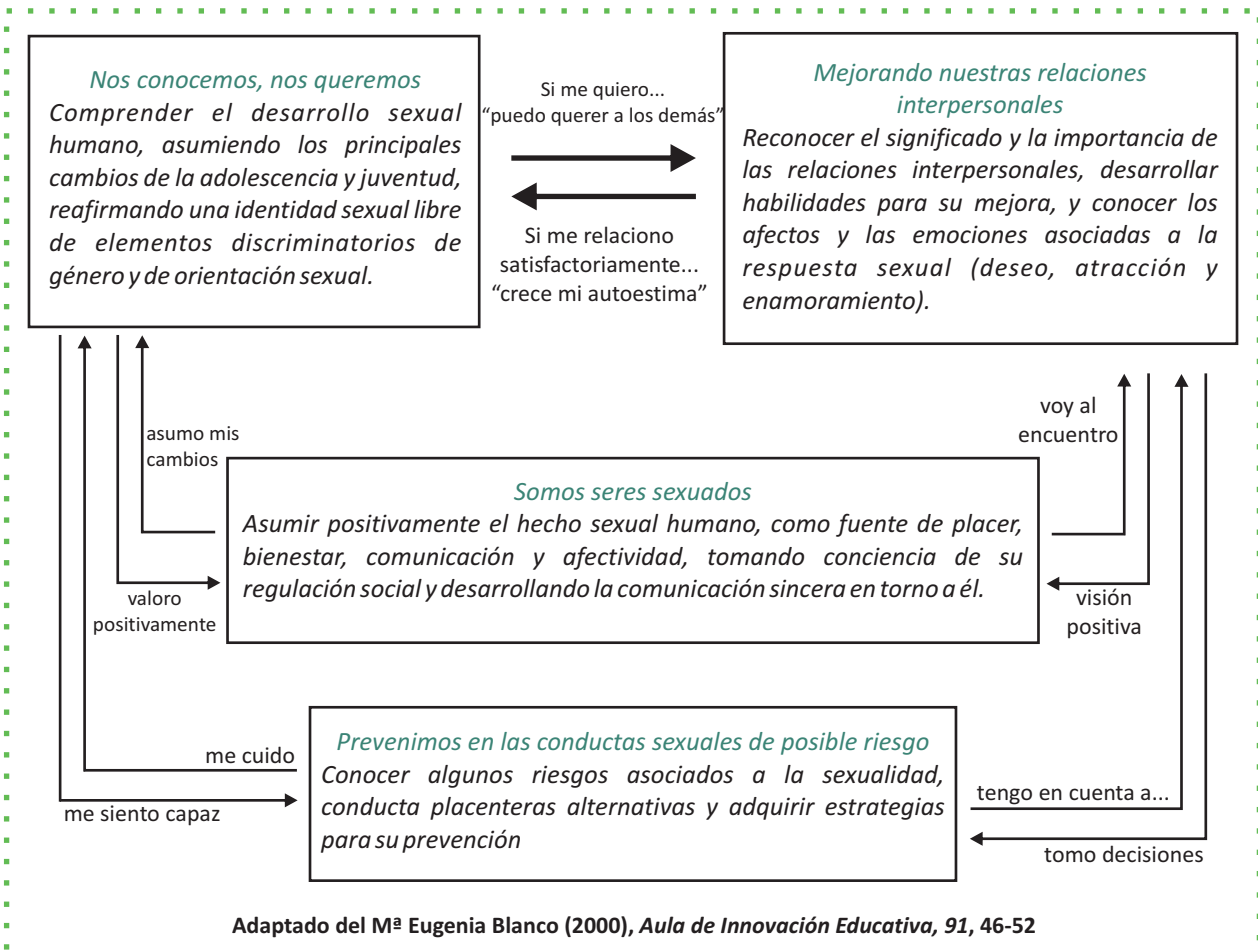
Nos conocemos, nos queremos
Comprender el desarrollo sexual humano, asumiendo los principales cambios de la adolescencia y juventud, reafirmando una identidad sexual libre de elementos discriminatorios de género y de orientación sexual.

Si me quiero... "puedo querer a los demás"

Si me relaciono satisfactoriamente... "crece mi autoestima"

Mejorando nuestras relaciones interpersonales
Reconocer el significado y la importancia de las relaciones interpersonales, desarrollar habilidades para su mejora, y conocer los afectos y las emociones asociadas a la respuesta sexual (deseo, atracción y enamoramiento).

asumo mis cambios

voy al encuentro

Somos seres sexuados
Asumir positivamente el hecho sexual humano, como fuente de placer, bienestar, comunicación y afectividad, tomando conciencia de su regulación social y desarrollando la comunicación sincera en torno a él.

valoro positivamente

visión positiva

me cuido

Prevenimos en las conductas sexuales de posible riesgo
Conocer algunos riesgos asociados a la sexualidad, conducta placenteras alternativas y adquirir estrategias para su prevención

me siento capaz

tengo en cuenta a...

tomo decisiones

Adaptado del Mª Eugenia Blanco (2000), Aula de Innovación Educativa, 91, 46-52